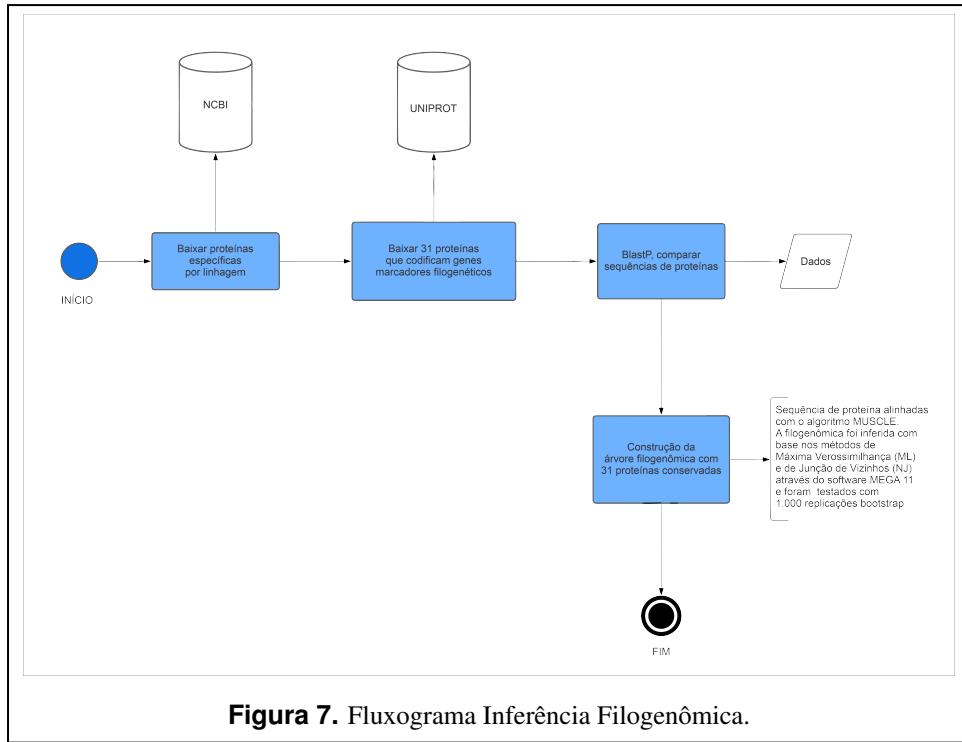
NCBI

UNIPROT

INÍCIO

Baixar proteínas específicas por linhagem

Baixar 31 proteínas que codificam genes marcadores filogenéticos

BlastP, comparar sequências de proteínas

Dados

Construção da árvore filogenômica com 31 proteínas conservadas

Sequência de proteína alinhadas com o algoritmo MUSCLE. A filogenômica foi inferida com base nos métodos de Máxima Verossimilhança (ML) e de Junção de Vizinhos (NJ) através do software MEGA 11 e foram testados com 1.000 replicações bootstrap

FIM

**Figura 7.** Fluxograma Inferência Filogenômica.